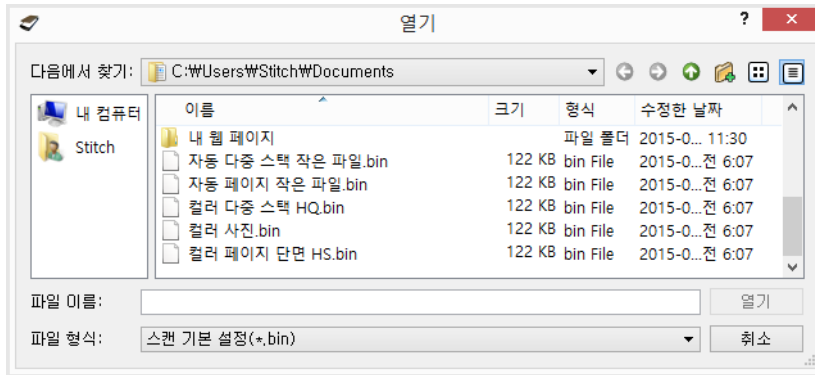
열기

?

다음에서 찾기: C:₩Users₩Stitch₩Documents

내 컴퓨터
Stitch

| 이름 | 크기 | 형식 | 수정한 날짜 |
|---|---|---|---|
| 내 웹 페이지 | | 파일 폴더 | 2015-0... 11:30 |
| 자동 다중 스택 작은 파일.bin | 122 KB | bin File | 2015-0...전 6:07 |
| 자동 페이지 작은 파일.bin | 122 KB | bin File | 2015-0...전 6:07 |
| 컬러 다중 스택 HQ.bin | 122 KB | bin File | 2015-0...전 6:07 |
| 컬러 사진.bin | 122 KB | bin File | 2015-0...전 6:07 |
| 컬러 페이지 단면 HS.bin | 122 KB | bin File | 2015-0...전 6:07 |

파일 이름:
열기

파일 형식: 스캔 기본 설정(*.bin)
취소